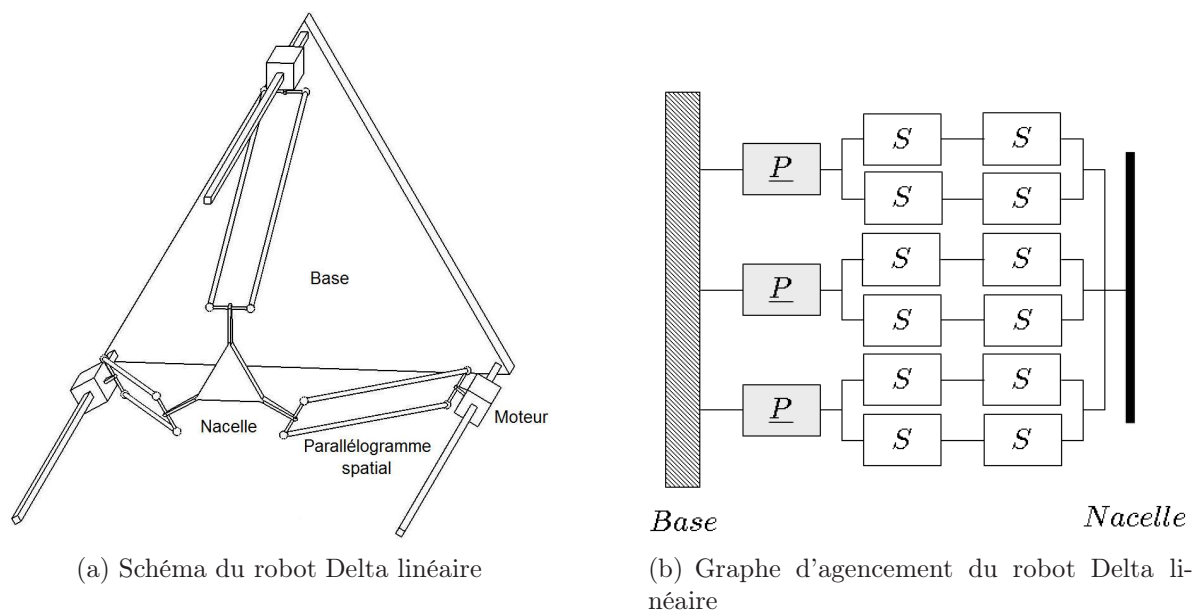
Base

Nacelle

Moteur

Parallélogramme spatial

(a) Schéma du robot Delta linéaire

$\underline{P}$

$S$

$S$

$S$

$S$

$\underline{P}$

$S$

$S$

$S$

$S$

$\underline{P}$

$S$

$S$

$S$

$S$

$Base$

$Nacelle$

(b) Graphe d'agencement du robot Delta linéaire